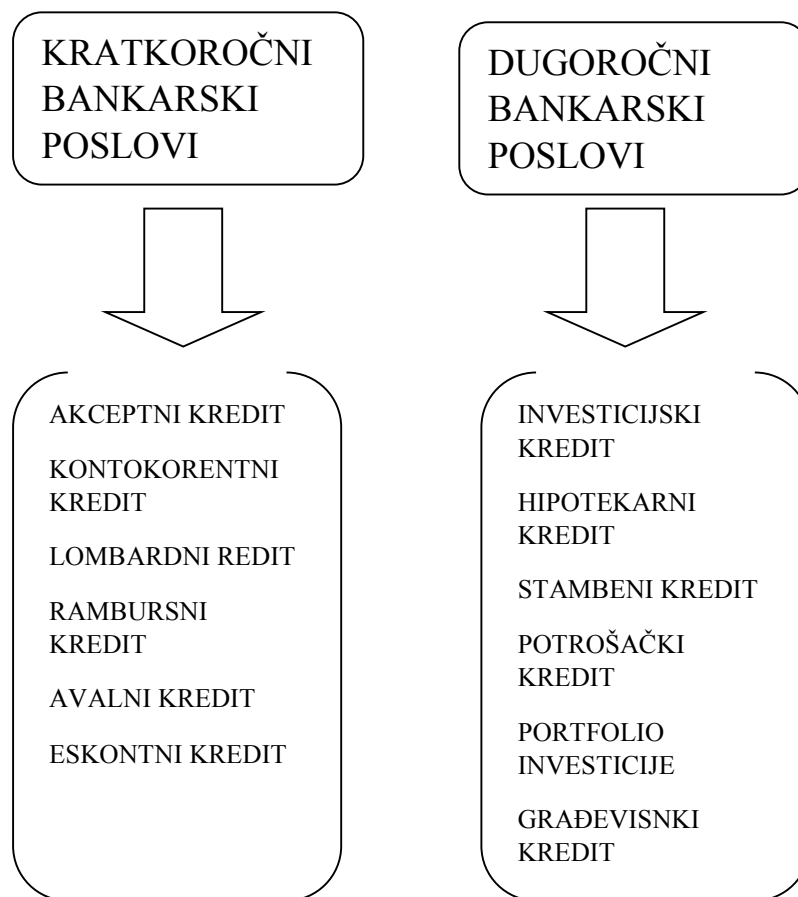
KRATKOROČNI BANKARSKI POSLOVI

AKCEPTNI KREDIT

KONTOKORENTNI KREDIT

LOMBARDNI REDIT

RAMBURSNI KREDIT

AVALNI KREDIT

ESKONTNI KREDIT

DUGOROČNI BANKARSKI POSLOVI

INVESTICIJSKI KREDIT

HIPOTEKARNI KREDIT

STAMBENI KREDIT

POTROŠAČKI KREDIT

PORTFOLIO INVESTICIJE

GRAĐEVISNKI KREDIT